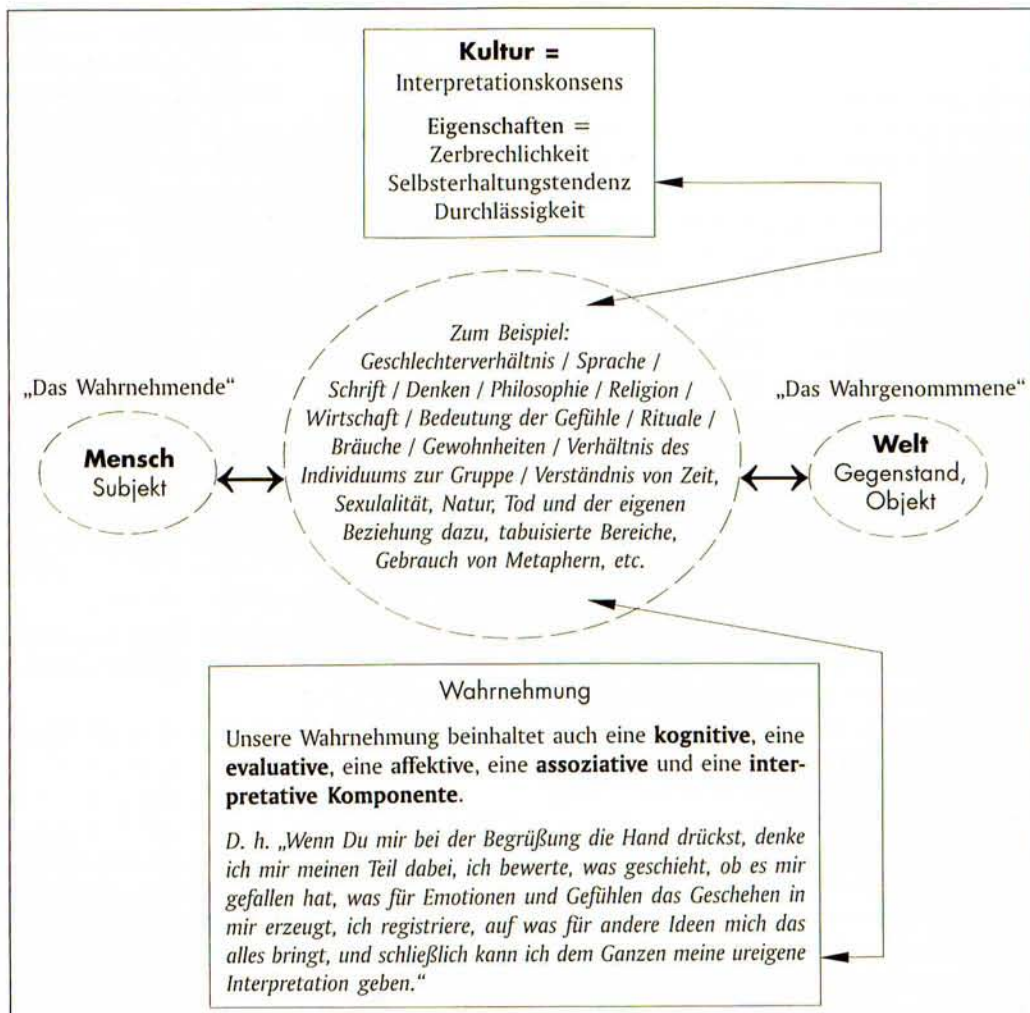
**Kultur =**
Interpretationskonsens

**Eigenschaften =**
Zerbrechlichkeit
Selbsterhaltungstendenz
Durchlässigkeit

„Das Wahrnehmende“

**Mensch**
Subjekt

*Zum Beispiel: Geschlechterverhältnis / Sprache / Schrift / Denken / Philosophie / Religion / Wirtschaft / Bedeutung der Gefühle / Rituale / Bräuche / Gewohnheiten / Verhältnis des Individuums zur Gruppe / Verständnis von Zeit, Sexulalität, Natur, Tod und der eigenen Beziehung dazu, tabuisierte Bereiche, Gebrauch von Metaphern, etc.*

„Das Wahrgenommmene“

**Welt**
Gegenstand, Objekt

Wahrnehmung

Unsere Wahrnehmung beinhaltet auch eine **kognitive**, eine **evaluative**, eine **affektive**, eine **assoziative** und eine **interpretative Komponente**.

*D. h. „Wenn Du mir bei der Begrüßung die Hand drückst, denke ich mir meinen Teil dabei, ich bewerte, was geschieht, ob es mir gefallen hat, was für Emotionen und Gefühlen das Geschehen in mir erzeugt, ich registriere, auf was für andere Ideen mich das alles bringt, und schließlich kann ich dem Ganzen meine ureigene Interpretation geben.“*